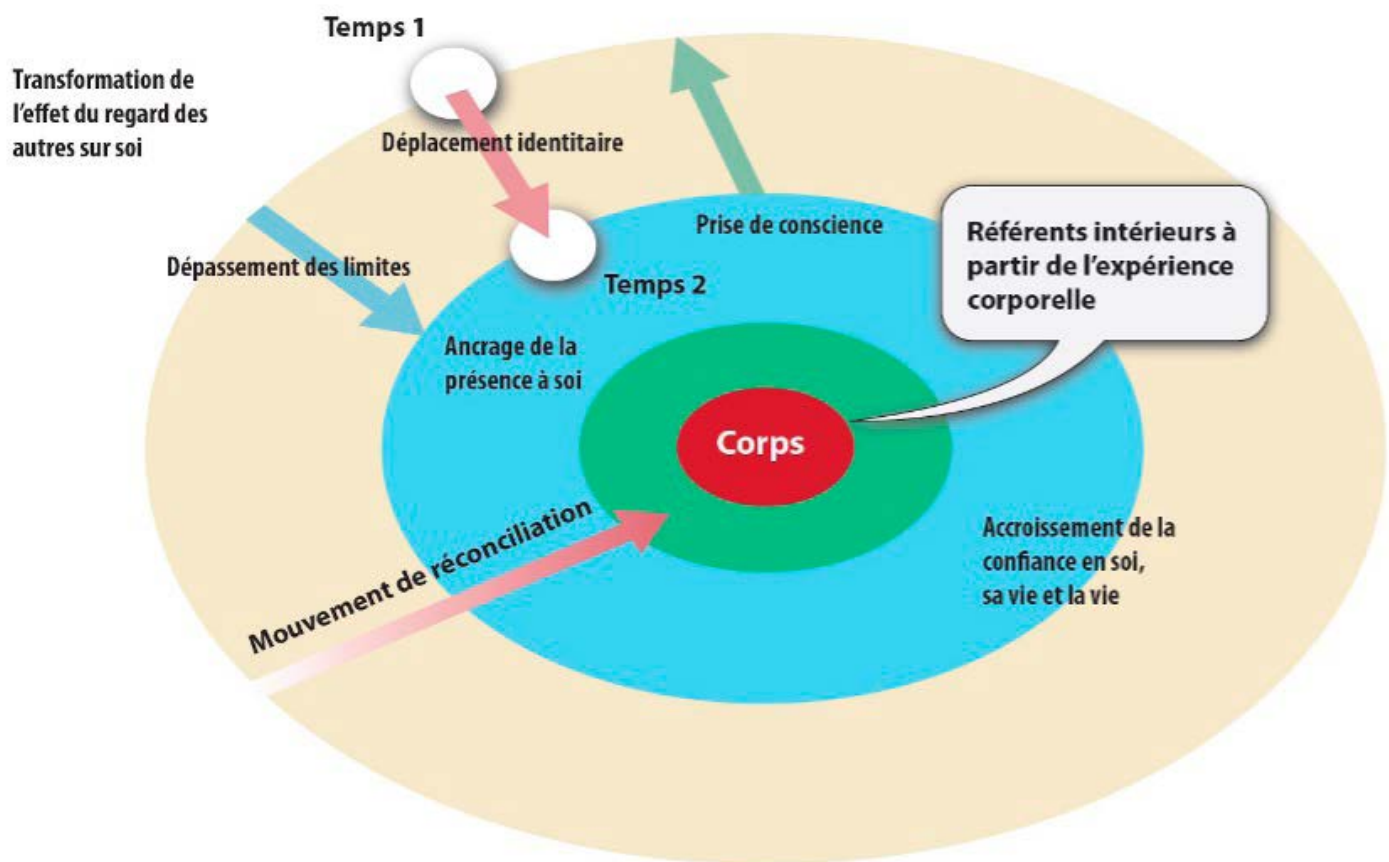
Temps 1

Transformation de l'effet du regard des autres sur soi

Déplacement identitaire

Prise de conscience

Référents intérieurs à partir de l'expérience corporelle

Dépassement des limites

Temps 2

Ancrage de la présence à soi

Corps

Mouvement de réconciliation

Accroissement de la confiance en soi, sa vie et la vie